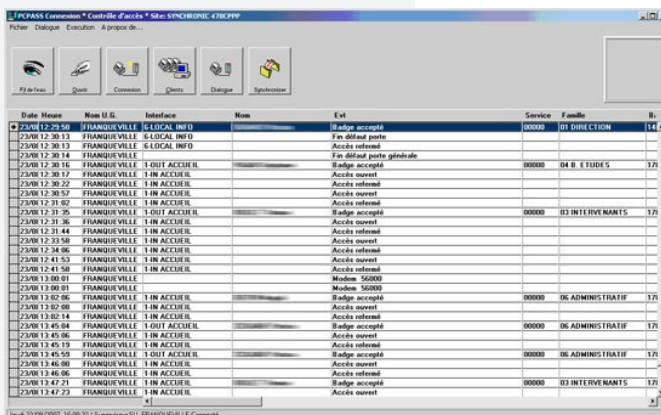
PCPASS Connexion * Contrôle d'accès * Site: SYNCHRONIC 470CPPP

Fichier Dialogue Exécution A propos de...

Fil de l'eau Ouvrir Connexion Clients Dialogue Synchroniser

| Date Heure | Nom U.G. | Interface | Nom | Evt | Service | Famille | B |
|---|---|---|---|---|---|---|---|
| 23/08 12:29:50 | FRANQUEVILLE | 6-LOCAL INFO | | Badge accepté | 00000 | 01 DIRECTION | 14 |
| 23/08 12:30:13 | FRANQUEVILLE | 6-LOCAL INFO | | Fin défaut porte | | | |
| 23/08 12:30:13 | FRANQUEVILLE | 6-LOCAL INFO | | Accès refermé | | | |
| 23/08 12:30:14 | FRANQUEVILLE | | | Fin défaut porte générale | | | |
| 23/08 12:30:16 | FRANQUEVILLE | 1-OUT ACCUEIL | | Badge accepté | 00000 | 04 B. ETUDES | 17 |
| 23/08 12:30:17 | FRANQUEVILLE | 1-IN ACCUEIL | | Accès ouvert | | | |
| 23/08 12:30:22 | FRANQUEVILLE | 1-IN ACCUEIL | | Accès refermé | | | |
| 23/08 12:30:57 | FRANQUEVILLE | 1-IN ACCUEIL | | Accès ouvert | | | |
| 23/08 12:31:02 | FRANQUEVILLE | 1-IN ACCUEIL | | Accès refermé | | | |
| 23/08 12:31:35 | FRANQUEVILLE | 1-OUT ACCUEIL | | Badge accepté | 00000 | 03 INTERVENANTS | 17 |
| 23/08 12:31:36 | FRANQUEVILLE | 1-IN ACCUEIL | | Accès ouvert | | | |
| 23/08 12:31:44 | FRANQUEVILLE | 1-IN ACCUEIL | | Accès refermé | | | |
| 23/08 12:33:58 | FRANQUEVILLE | 1-IN ACCUEIL | | Accès ouvert | | | |
| 23/08 12:34:06 | FRANQUEVILLE | 1-IN ACCUEIL | | Accès refermé | | | |
| 23/08 12:41:53 | FRANQUEVILLE | 1-IN ACCUEIL | | Accès ouvert | | | |
| 23/08 12:41:58 | FRANQUEVILLE | 1-IN ACCUEIL | | Accès refermé | | | |
| 23/08 13:00:01 | FRANQUEVILLE | | | Modem 56000 | | | |
| 23/08 13:00:01 | FRANQUEVILLE | | | Modem 56000 | | | |
| 23/08 13:02:06 | FRANQUEVILLE | 1-IN ACCUEIL | | Badge accepté | 00000 | 06 ADMINISTRATIF | 17 |
| 23/08 13:02:08 | FRANQUEVILLE | 1-IN ACCUEIL | | Accès ouvert | | | |
| 23/08 13:02:14 | FRANQUEVILLE | 1-IN ACCUEIL | | Accès refermé | | | |
| 23/08 13:15:04 | FRANQUEVILLE | 1-OUT ACCUEIL | | Badge accepté | 00000 | 06 ADMINISTRATIF | 17 |
| 23/08 13:15:06 | FRANQUEVILLE | 1-IN ACCUEIL | | Accès ouvert | | | |
| 23/08 13:15:19 | FRANQUEVILLE | 1-IN ACCUEIL | | Accès refermé | | | |
| 23/08 13:15:59 | FRANQUEVILLE | 1-OUT ACCUEIL | | Badge accepté | 00000 | 06 ADMINISTRATIF | 17 |
| 23/08 13:16:00 | FRANQUEVILLE | 1-IN ACCUEIL | | Accès ouvert | | | |
| 23/08 13:16:06 | FRANQUEVILLE | 1-IN ACCUEIL | | Accès refermé | | | |
| 23/08 13:47:21 | FRANQUEVILLE | 1-IN ACCUEIL | | Badge accepté | 00000 | 03 INTERVENANTS | 17 |
| 23/08 13:47:23 | FRANQUEVILLE | 1-IN ACCUEIL | | Accès ouvert | | | |

Jeudi 23/08/2007 16:08:32 | Superviseur FLL FRANQUEVILLE Connecté